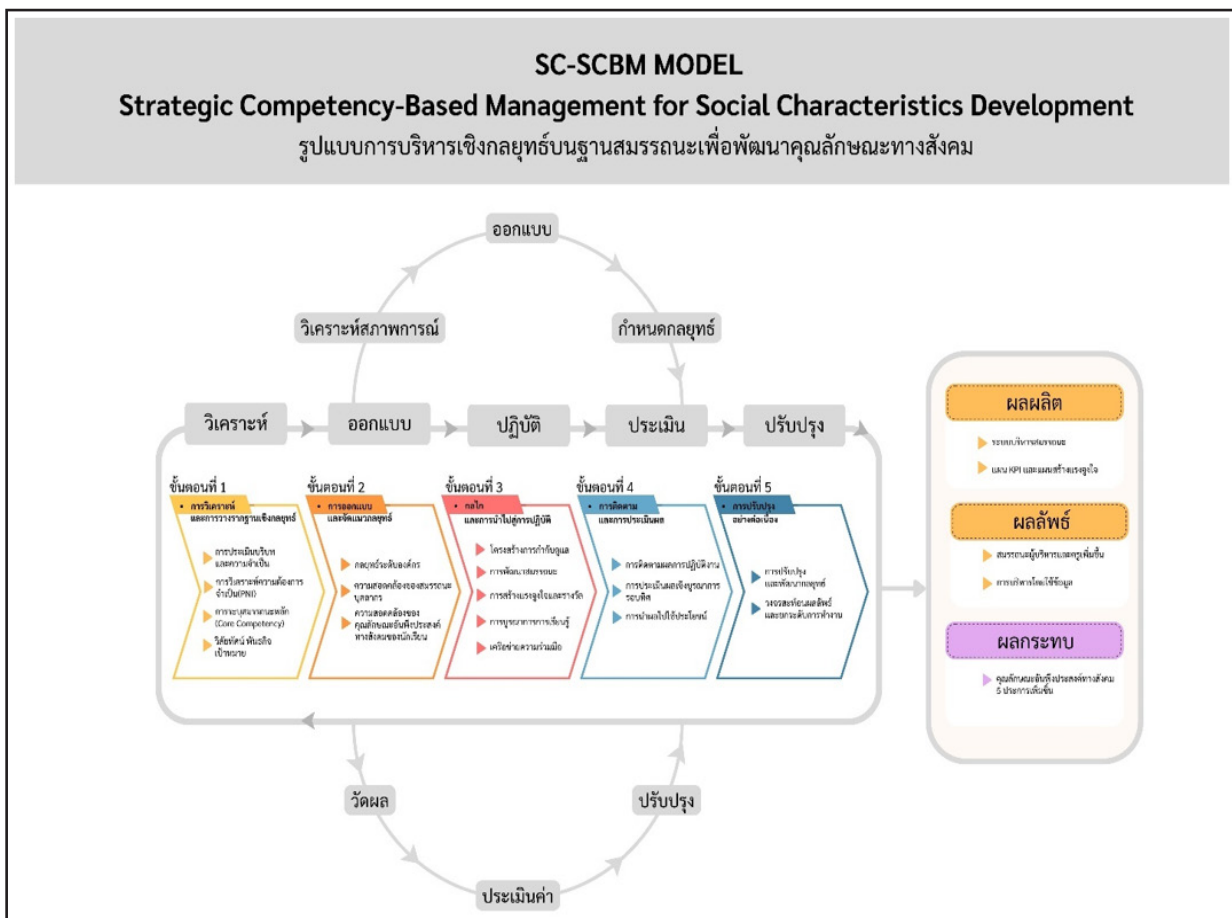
SC-SCBM MODEL

Strategic Competency-Based Management for Social Characteristics Development

รูปแบบการบริหารเชิงกลยุทธ์บนฐานสมรรถนะเพื่อพัฒนาคุณลักษณะทางสังคม

ออกแบบ

วิเคราะห์สภาพการณ์

กำหนดกลยุทธ์

วิเคราะห์

ออกแบบ

ปฏิบัติ

ประเมิน

ปรับปรุง

ขั้นตอนที่ 1
• การวิเคราะห์และการวางรากฐานเชิงกลยุทธ์
การประเมินบริบทและความจำเป็น
การวิเคราะห์ความต้องการจำเป็น(PNI)
การระบุสมรรถนะหลัก (Core Competency)
วิสัยทัศน์ พันธกิจ เป้าหมาย

ขั้นตอนที่ 2
• การออกแบบและจัดแนวกลยุทธ์
กลยุทธ์ระดับองค์กร
ความสอดคล้องของสมรรถนะบุคลากร
ความสอดคล้องของคุณลักษณะอันพึงประสงค์ทางสังคมของนักเรียน

ขั้นตอนที่ 3
• กลไกและการนำไปสู่การปฏิบัติ
โครงสร้างการกำกับดูแล
การพัฒนาสมรรถนะ
การสร้างแรงจูงใจและรางวัล
การบูรณาการการเรียนรู้
เครือข่ายความร่วมมือ

ขั้นตอนที่ 4
• การติดตามและการประเมินผล
การติดตามผลการปฏิบัติงาน
การประเมินผลเชิงบูรณาการรอบทิศ
การนำผลไปใช้ประโยชน์

ขั้นตอนที่ 5
• การปรับปรุงอย่างต่อเนื่อง
การปรับปรุงและพัฒนากลยุทธ์
วงจรสะท้อนผลลัพธ์และยกระดับการทำงาน

ผลผลิต
ระบบบริหารสมรรถนะ
แผน KPI และแผนสร้างแรงจูงใจ

ผลลัพธ์
สมรรถนะผู้บริหารและครูเพิ่มขึ้น
การบริหารโดยใช้ข้อมูล

ผลกระทบ
คุณลักษณะอันพึงประสงค์ทางสังคม 5 ประการเพิ่มขึ้น

วัดผล

ปรับปรุง

ประเมินค่า